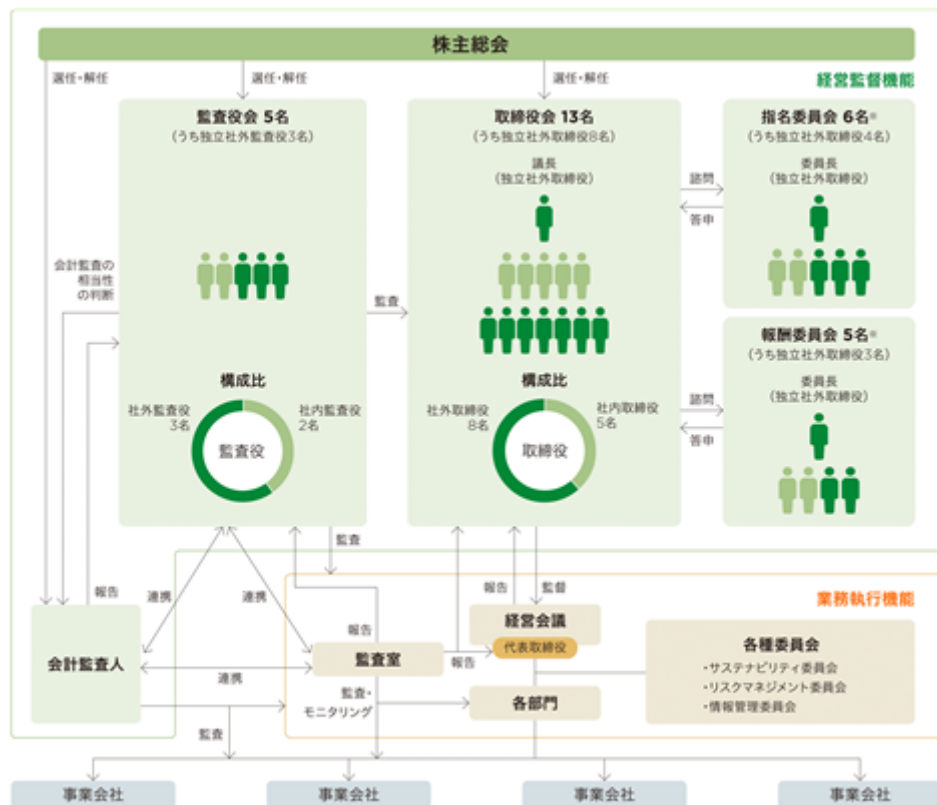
株主総会

選任・解任

選任・解任

選任・解任

経営監督機能

監査役会 5名
（うち独立社外監査役3名）

取締役会 13名
（うち独立社外取締役8名）

議長
（独立社外取締役）

指名委員会 6名※
（うち独立社外取締役4名）

委員長
（独立社外取締役）

諮問

答申

会計監査の相当性の判断

監査

構成比

社外監査役 3名

社内監査役 2名

監査役

構成比

社外取締役 8名

社内取締役 5名

取締役

報酬委員会 5名※
（うち独立社外取締役3名）

委員長
（独立社外取締役）

諮問

答申

監査

報告

連携

連携

報告

監督

業務執行機能

会計監査人

報告

監査室

報告

経営会議

代表取締役

各種委員会
・サステナビリティ委員会
・リスクマネジメント委員会
・情報管理委員会

連携

監査・モニタリング

各部門

監査

事業会社

事業会社

事業会社

事業会社